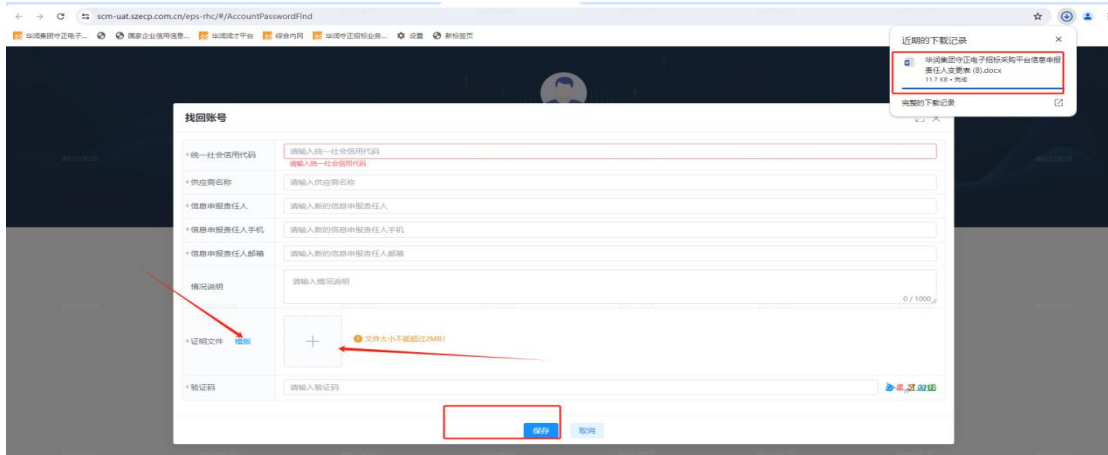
scm-uat.szecp.com.cn/eps-rhc/#/AccountPasswordFind

华润集团守正电子... 国家企业信用信息... 华润闭才平台 综合内网 华润守正招标业务... 设置 新标签页

近期的下载记录
华润集团守正电子招标采购平台信息申报责任人变更表 (8).docx
11.7 KB • 完成
完整的下载记录

找回账号

* 统一社会信用代码 | 请输入统一社会信用代码
请输入统一社会信用代码
* 供应商名称 | 请输入供应商名称
* 信息申报责任人 | 请输入新的信息申报责任人
* 信息申报责任人手机 | 请输入新的信息申报责任人手机
* 信息申报责任人邮箱 | 请输入新的信息申报责任人邮箱
情况说明 | 请输入情况说明
0 / 1000
* 证明文件 模板 | + 文件大小不能超过2MB!
* 验证码 | 请输入验证码

保存 取消